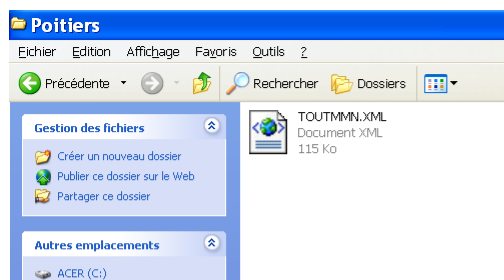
Poitiers

Fichier Edition Affichage Favoris Outils ?

Précédente Rechercher Dossiers

Gestion des fichiers

Créer un nouveau dossier

Publier ce dossier sur le Web

Partager ce dossier

Autres emplacements

ACER (C:)

TOUTMMN.XML
Document XML
115 Ko